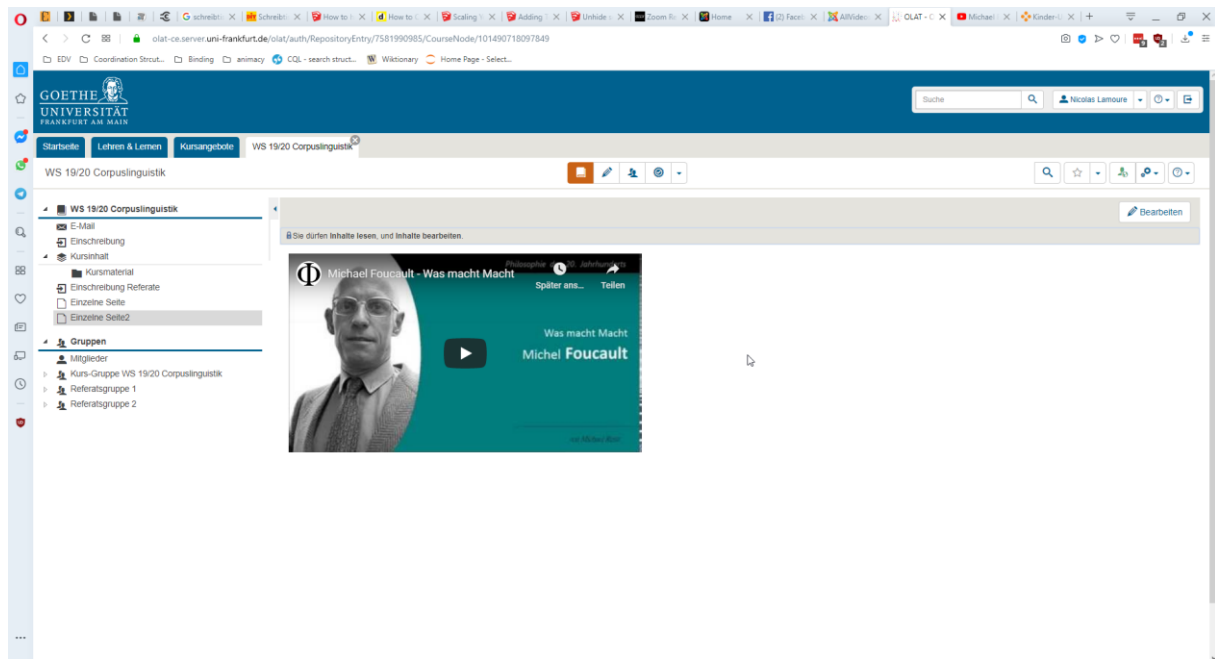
G schreibt | Schreibt | How to | How to | Scaling | Adding | Unhide | Zoom R | Home | (2) Faceb | AllVideo | OLAT - C | Michael | Kinder-U | +

olat-ce.server.uni-frankfurt.de/olat/auth/RepositoryEntry/7581990985/CourseNode/101490718097849

EDV | Coordination Strcut... | Binding | animacy | CQL - search struct... | Wiktionary | Home Page - Select...

GOETHE UNIVERSITÄT FRANKFURT AM MAIN

Suche | Nicolas Lamoure

Startseite | Lehren & Lernen | Kursangebote | WS 19/20 Corpuslinguistik

WS 19/20 Corpuslinguistik

WS 19/20 Corpuslinguistik
E-Mail
Einschreibung
Kursinhalt
Kursmaterial
Einschreibung Referate
Einzelne Seite
Einzelne Seite2
Gruppen
Mitglieder
Kurs-Gruppe WS 19/20 Corpuslinguistik
Referatsgruppe 1
Referatsgruppe 2

Bearbeiten

Sie dürfen Inhalte lesen, und Inhalte bearbeiten.

Michael Foucault - Was macht Macht
Philosophie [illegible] Jahrhunderts
Später ans... | Teilen
Was macht Macht
Michel Foucault
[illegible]